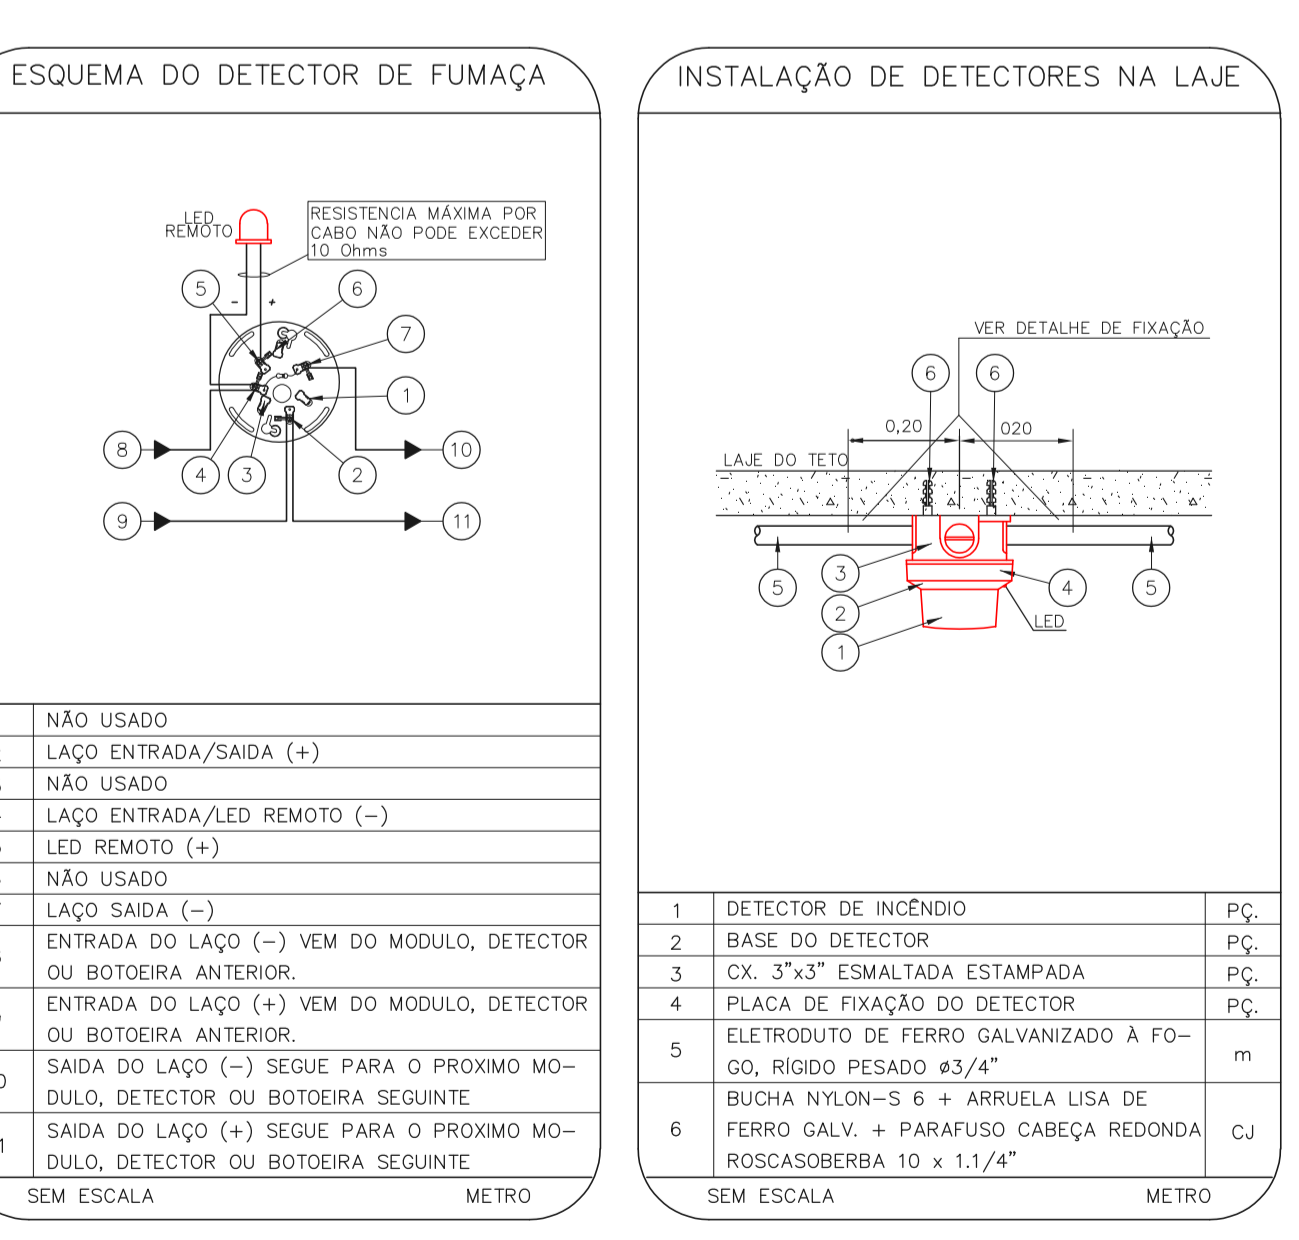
ESQUEMA DO DETECTOR DE FUMAÇA

LED REMOTO

RESISTENCIA MÁXIMA POR CABO NÃO PODE EXCEDER 10 Ohms

5 - + 6 7 1 8 10 4 3 2 9 11

| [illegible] | NÃO USADO |
|---|---|
| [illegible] | LAÇO ENTRADA/SAIDA (+) |
| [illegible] | NÃO USADO |
| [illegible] | LAÇO ENTRADA/LED REMOTO (–) |
| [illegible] | LED REMOTO (+) |
| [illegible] | NÃO USADO |
| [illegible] | LAÇO SAIDA (–) |
| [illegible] | ENTRADA DO LAÇO (–) VEM DO MODULO, DETECTOR OU BOTOEIRA ANTERIOR. |
| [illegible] | ENTRADA DO LAÇO (+) VEM DO MODULO, DETECTOR OU BOTOEIRA ANTERIOR. |
| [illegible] | SAIDA DO LAÇO (–) SEGUE PARA O PROXIMO MODULO, DETECTOR OU BOTOEIRA SEGUINTE |
| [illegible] | SAIDA DO LAÇO (+) SEGUE PARA O PROXIMO MODULO, DETECTOR OU BOTOEIRA SEGUINTE |

SEM ESCALA METRO

INSTALAÇÃO DE DETECTORES NA LAJE

VER DETALHE DE FIXAÇÃO

6 6 0,20 020

LAJE DO TETO

5 3 4 5 2 LED 1

| 1 | DETECTOR DE INCÊNDIO | PÇ. |
|---|---|---|
| 2 | BASE DO DETECTOR | PÇ. |
| 3 | CX. 3"x3" ESMALTADA ESTAMPADA | PÇ. |
| 4 | PLACA DE FIXAÇÃO DO DETECTOR | PÇ. |
| 5 | ELETRODUTO DE FERRO GALVANIZADO À FOGO, RÍGIDO PESADO ø3/4" | m |
| 6 | BUCHA NYLON–S 6 + ARRUELA LISA DE FERRO GALV. + PARAFUSO CABEÇA REDONDA ROSCASOBERBA 10 x 1.1/4" | CJ |

SEM ESCALA METRO